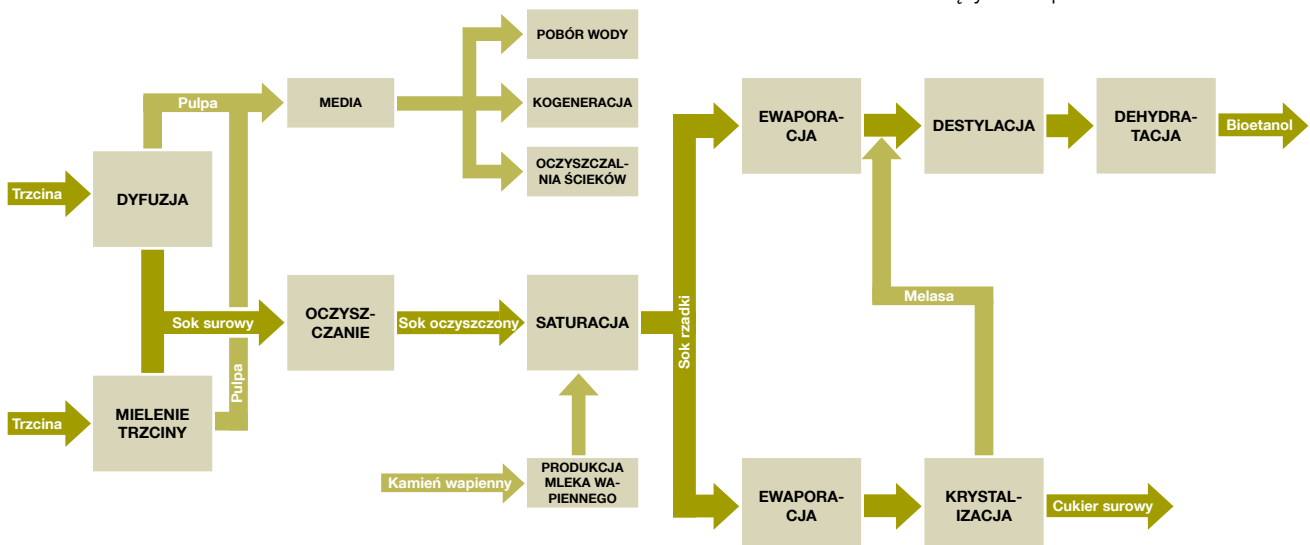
POBÓR WODY

Pulpa

MEDIA

KOGENERACJA

OCZYSZCZALNIA ŚCIEKÓW

EWAPORACJA

DESTYLACJA

DEHYDRATACJA

Bioetanol

Trzcina

DYFUZJA

Melasa

Sok surowy

OCZYSZCZANIE

Sok oczyszczony

SATURACJA

Sok rzadki

Pulpa

Trzcina

MIELENIE TRZCINY

Kamień wapienny

PRODUKCJA MLEKA WAPIENNEGO

EWAPORACJA

KRYSTALIZACJA

Cukier surowy